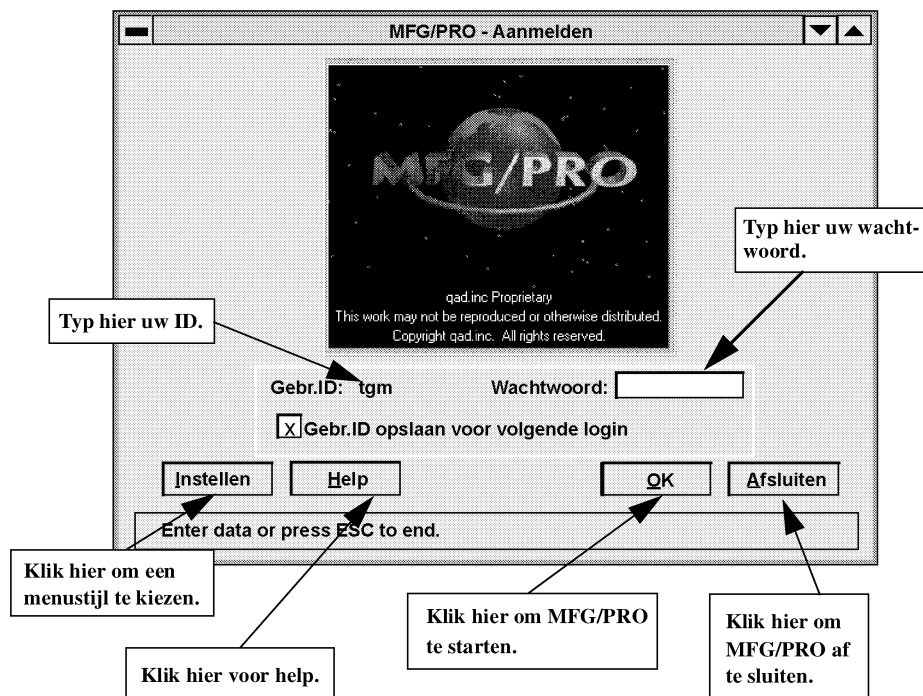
MFG/PRO - Aanmelden

MFG/PRO

qad.inc Proprietary
This work may not be reproduced or otherwise distributed.
Copyright qad.inc. All rights reserved.

Typ hier uw wachtwoord.

Typ hier uw ID.

Gebr.ID: tgm

Wachtwoord:

X Gebr.ID opslaan voor volgende login

Instellen

Help

OK

Afsluiten

Enter data or press ESC to end.

Klik hier om een menustijl te kiezen.

Klik hier om MFG/PRO te starten.

Klik hier om MFG/PRO af te sluiten.

Klik hier voor help.